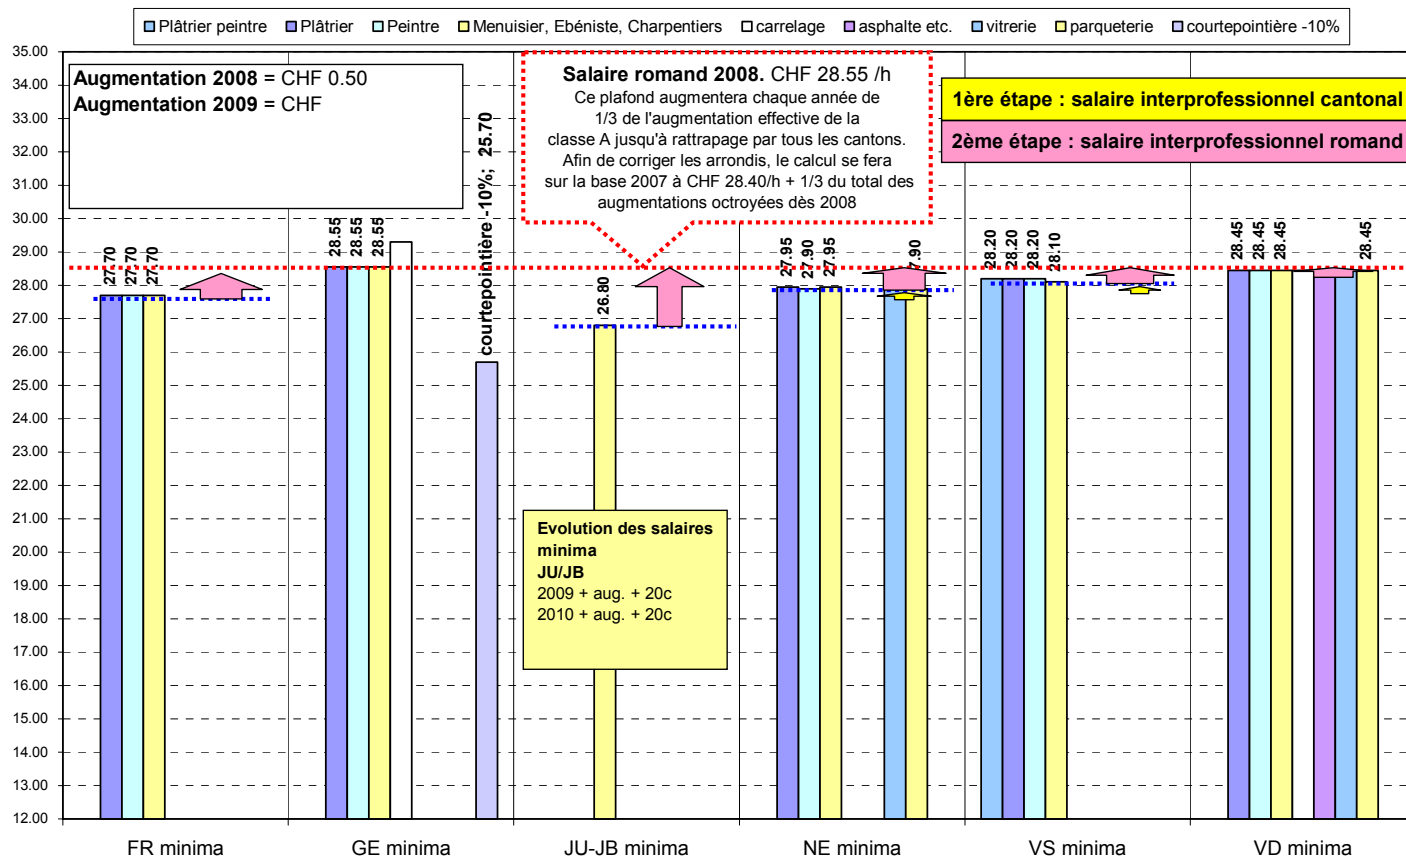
Plâtrier peintre
Plâtrier
Peintre
Menuisier, Ebéniste, Charpentiers
carrelage
asphalte etc.
vitrerie
parqueterie
courtepointière -10%

Augmentation 2008 = CHF 0.50
Augmentation 2009 = CHF

Salaire romand 2008. CHF 28.55 /h
Ce plafond augmentera chaque année de 1/3 de l'augmentation effective de la classe A jusqu'à rattrapage par tous les cantons. Afin de corriger les arrondis, le calcul se fera sur la base 2007 à CHF 28.40/h + 1/3 du total des augmentations octroyées dès 2008

1ère étape : salaire interprofessionnel cantonal
2ème étape : salaire interprofessionnel romand

Evolution des salaires minima
JU/JB
2009 + aug. + 20c
2010 + aug. + 20c

35.00
34.00
33.00
32.00
31.00
30.00
29.00
28.00
27.00
26.00
25.00
24.00
23.00
22.00
21.00
20.00
19.00
18.00
17.00
16.00
15.00
14.00
13.00
12.00

27.70
27.70
27.70
28.55
28.55
28.55
courtepointière -10%; 25.70
26.80
27.95
27.90
27.95
27.90
28.20
28.20
28.20
28.10
28.45
28.45
28.45
28.45

FR minima
GE minima
JU-JB minima
NE minima
VS minima
VD minima